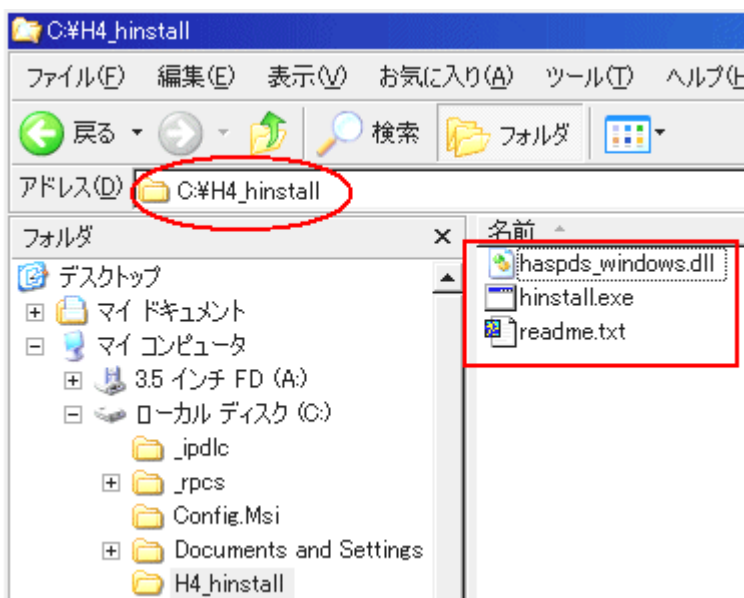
C:¥H4_hinstall

ファイル(F) 編集(E) 表示(V) お気に入り(A) ツール(T) ヘルプ(H

戻る 検索 フォルダ

アドレス(D) C:¥H4_hinstall

フォルダ ×

デスクトップ
マイ ドキュメント
マイ コンピュータ
3.5 インチ FD (A:)
ローカル ディスク (C:)
_ipdlc
_rpcs
Config.Msi
Documents and Settings
H4_hinstall

名前
haspds_windows.dll
hinstall.exe
readme.txt